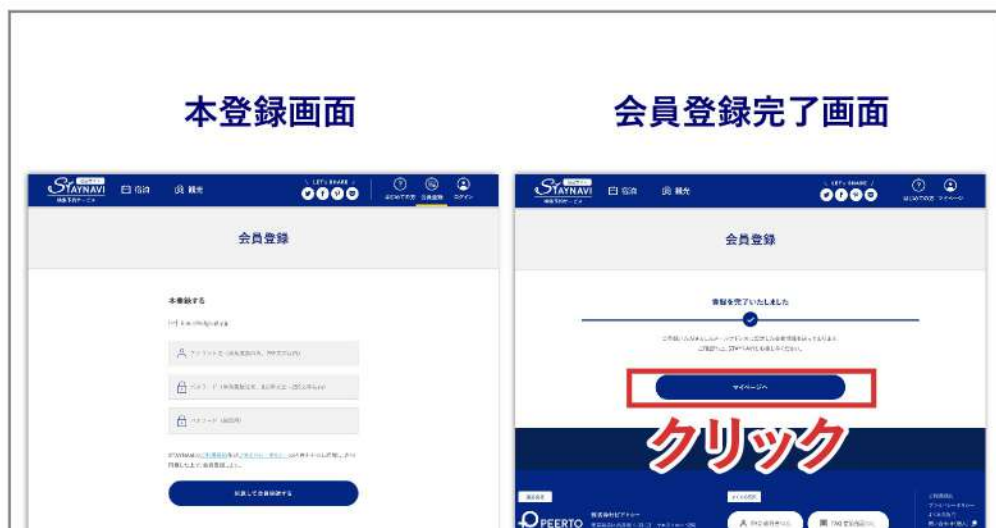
本登録画面

会員登録完了画面

STAYNAVI

宿泊

観光

LET'S SHARE

はじめての方

会員登録

ログイン

会員登録

本登録する

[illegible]

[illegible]

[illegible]

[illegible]

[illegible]

同意して会員登録する

STAYNAVI

宿泊

観光

LET'S SHARE

はじめての方

マイページ

会員登録

登録を完了いたしました

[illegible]

マイページへ

クリック

PEERTO

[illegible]